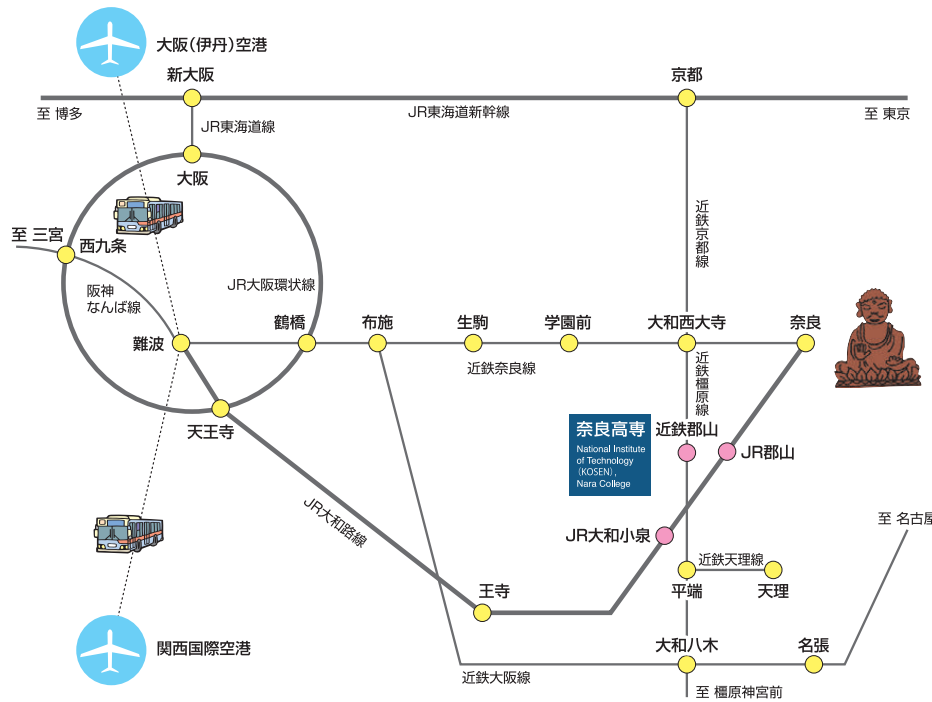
大阪(伊丹)空港

新大阪

京都

至 博多

JR東海道新幹線

至 東京

JR東海道線

大阪

近鉄京都線

至 三宮

西九条

阪神なんば線

JR大阪環状線

難波

鶴橋

布施

生駒

学園前

大和西大寺

奈良

近鉄奈良線

近鉄橿原線

天王寺

奈良高専
National Institute of Technology (KOSEN), Nara College

近鉄郡山

JR郡山

JR大和路線

JR大和小泉

近鉄天理線

王寺

平端

天理

至 名古屋

関西国際空港

大和八木

名張

近鉄大阪線

至 橿原神宮前